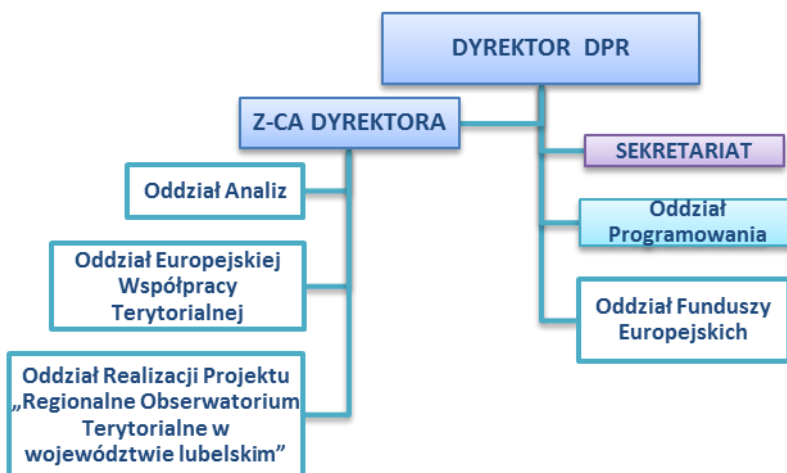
DYREKTOR DPR

Z-CA DYREKTORA

SEKRETARIAT

Oddział Analiz

Oddział Programowania

Oddział Europejskiej Współpracy Terytorialnej

Oddział Funduszy Europejskich

Oddział Realizacji Projektu „Regionalne Obserwatorium Terytorialne w województwie lubelskim”